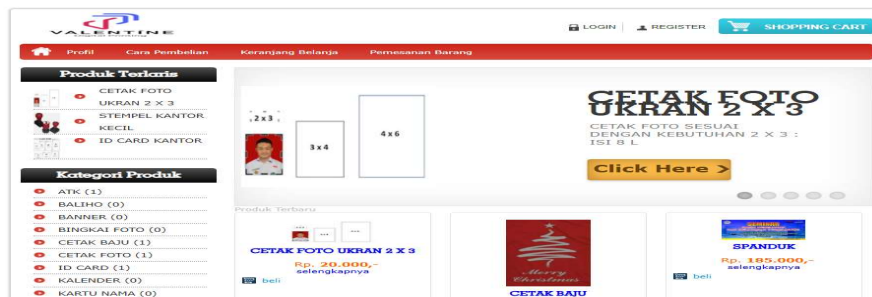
VALENTINE

LOGIN | REGISTER SHOPPING CART

Profil Cara Pembelian Keranjang Belanja Pemesanan Barang

Produk Terlaris

CETAK FOTO UKRAN 2 X 3

STEMPEL KANTOR KECIL

ID CARD KANTOR

Kategori Produk

ATK (1)
BALIHO (0)
BANNER (0)
BINGKAI FOTO (0)
CETAK BAJU (1)
CETAK FOTO (1)
ID CARD (1)
KALENDER (0)
KARTU NAMA (0)

2x3 3x4 4x6

CETAK FOTO UKRAN 2 X 3

CETAK FOTO SESUAI DENGAN KEBUTUHAN 2 X 3 : ISI 8 L

Click Here >

Produk Terbaru

CETAK FOTO UKRAN 2 X 3
Rp. 20.000,-
selengkapnya
beli

Merry Christmas
CETAK BAJU

SPANDUK
Rp. 185.000,-
selengkapnya
beli